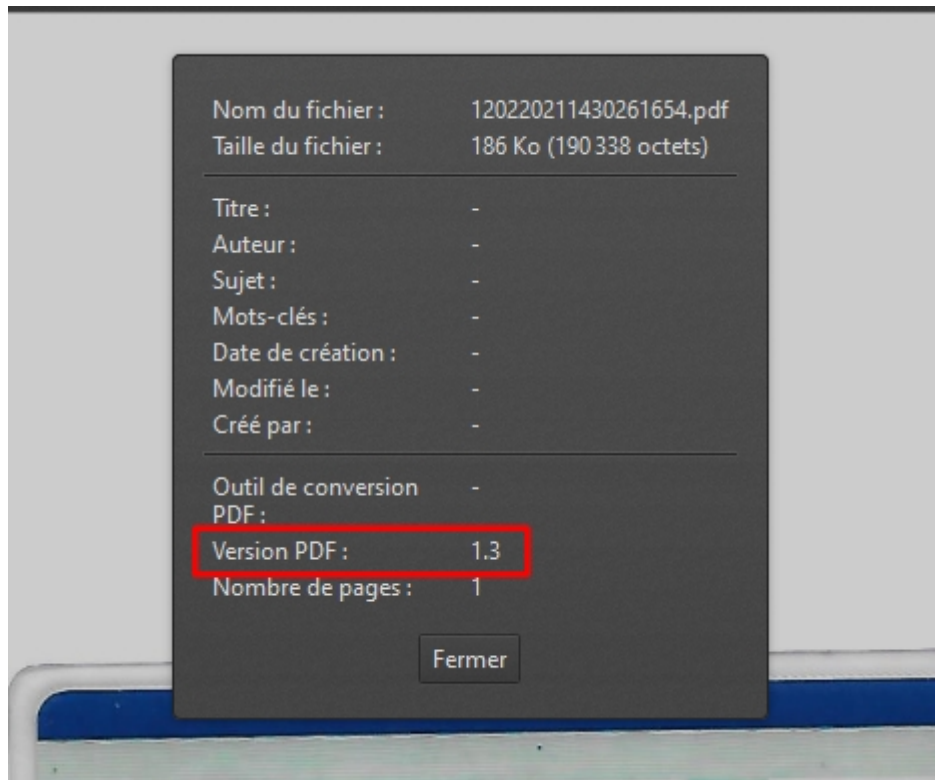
| | |
|---|---|
| Nom du fichier : | 120220211430261654.pdf |
| Taille du fichier : | 186 Ko (190 338 octets) |
| Titre : | - |
| Auteur : | - |
| Sujet : | - |
| Mots-clés : | - |
| Date de création : | - |
| Modifié le : | - |
| Créé par : | - |
| Outil de conversion PDF : | - |
| Version PDF : | 1.3 |
| Nombre de pages : | 1 |

Fermer